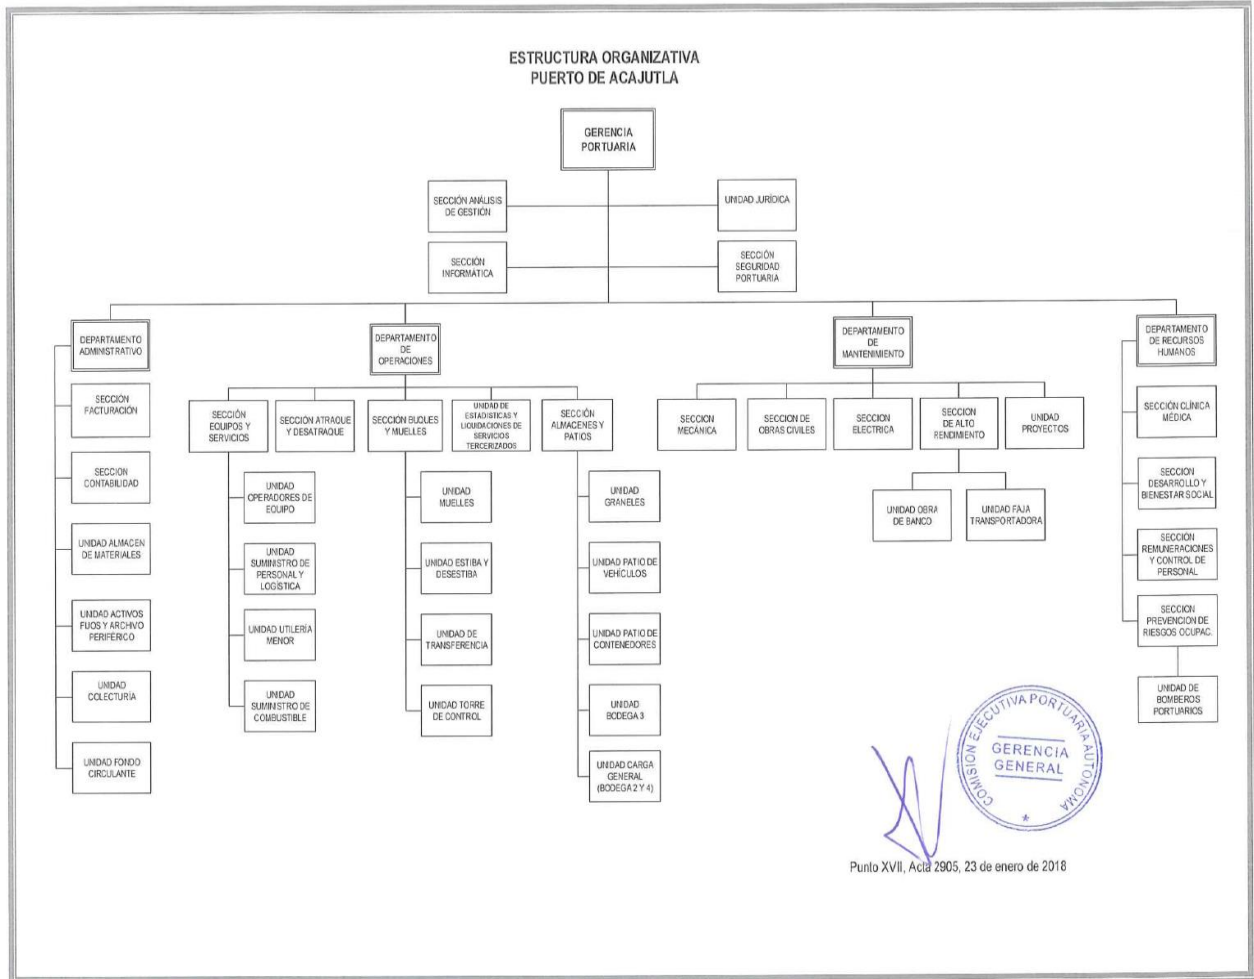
ESTRUCTURA ORGANIZATIVA
PUERTO DE ACAJUTLA

GERENCIA PORTUARIA

SECCIÓN ANÁLISIS DE GESTIÓN

UNIDAD JURÍDICA

SECCIÓN INFORMÁTICA

SECCIÓN SEGURIDAD PORTUARIA

DEPARTAMENTO ADMINISTRATIVO

SECCIÓN FACTURACIÓN

SECCIÓN CONTABILIDAD

UNIDAD ALMACEN DE MATERIALES

UNIDAD ACTIVOS FIJOS Y ARCHIVO PERIFÉRICO

UNIDAD COLECTURÍA

UNIDAD FONDO CIRCULANTE

DEPARTAMENTO DE OPERACIONES

SECCIÓN EQUIPOS Y SERVICIOS

UNIDAD OPERADORES DE EQUIPO

UNIDAD SUMINISTRO DE PERSONAL Y LOGÍSTICA

UNIDAD UTILERÍA MENOR

UNIDAD SUMINISTRO DE COMBUSTIBLE

SECCIÓN ATRAQUE Y DESATRAQUE

SECCIÓN BUQUES Y MUELLES

UNIDAD MUELLES

UNIDAD ESTIBA Y DESESTIBA

UNIDAD DE TRANSFERENCIA

UNIDAD TORRE DE CONTROL

UNIDAD DE ESTADÍSTICAS Y LIQUIDACIONES DE SERVICIOS TERCERIZADOS

SECCIÓN ALMACENES Y PATIOS

UNIDAD GRANELES

UNIDAD PATIO DE VEHÍCULOS

UNIDAD PATIO DE CONTENEDORES

UNIDAD BODEGA 3

UNIDAD CARGA GENERAL (BODEGA 2 Y 4)

DEPARTAMENTO DE MANTENIMIENTO

SECCION MECÁNICA

SECCION DE OBRAS CIVILES

SECCION ELECTRICA

SECCION DE ALTO RENDIMIENTO

UNIDAD OBRA DE BANCO

UNIDAD FAJA TRANSPORTADORA

UNIDAD PROYECTOS

DEPARTAMENTO DE RECURSOS HUMANOS

SECCIÓN CLÍNICA MÉDICA

SECCION DESARROLLO Y BIENESTAR SOCIAL

SECCION REMUNERACIONES Y CONTROL DE PERSONAL

SECCION PREVENCION DE RIESGOS OCUPAC.

UNIDAD DE BOMBEROS PORTUARIOS

COMISION EJECUTIVA PORTUARIA AUTONOMA
GERENCIA GENERAL

Punto XVII, Acta 2905, 23 de enero de 2018